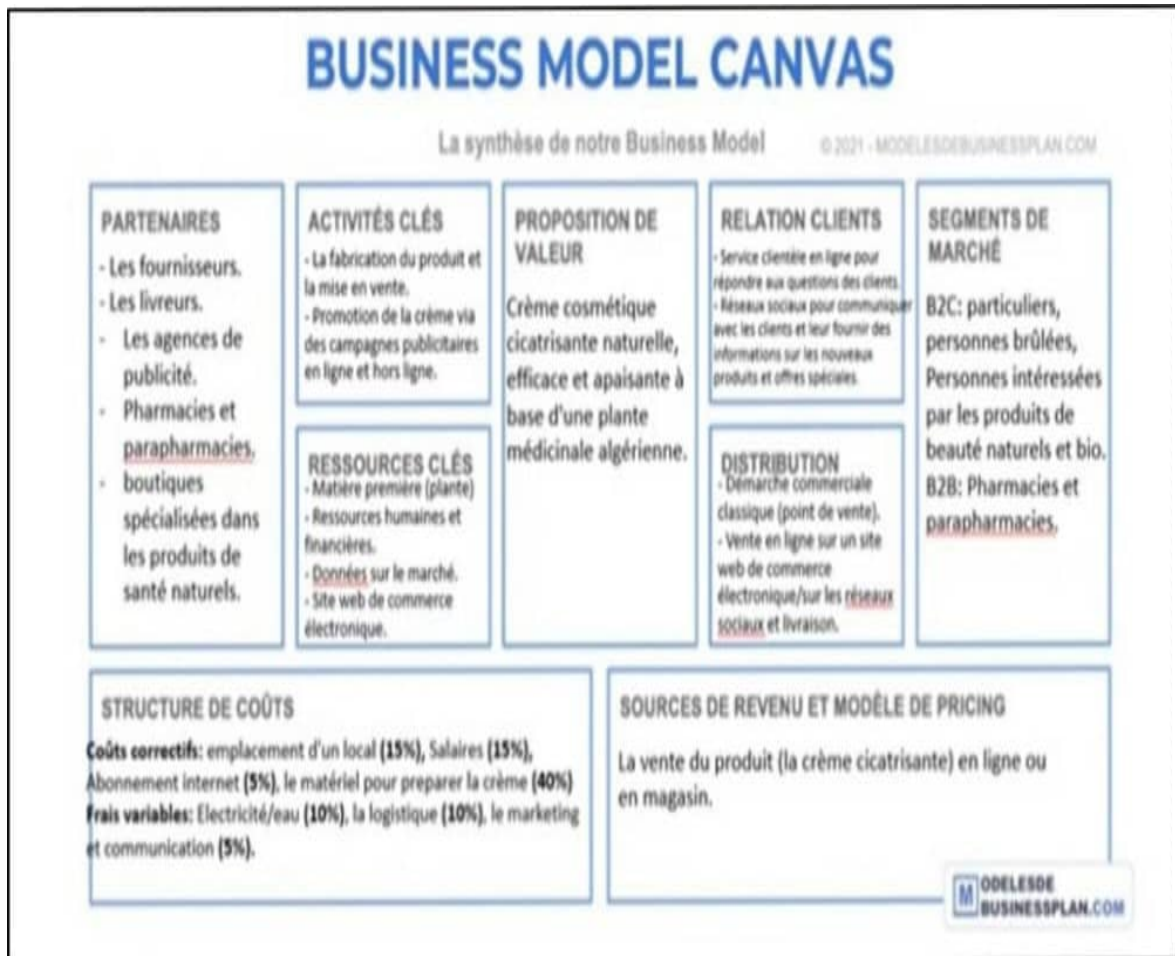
BUSINESS MODEL CANVAS

La synthèse de notre Business Model

© 2021 - MODELESDEBUSINESSPLAN.COM

PARTENAIRES
- Les fournisseurs.
- Les livreurs.
- Les agences de publicité.
- Pharmacies et parapharmacies.
- boutiques spécialisées dans les produits de santé naturels.

ACTIVITÉS CLÉS
- La fabrication du produit et la mise en vente.
- Promotion de la crème via des campagnes publicitaires en ligne et hors ligne.

RESSOURCES CLÉS
- Matière première (plante)
- Ressources humaines et financières.
- Données sur le marché.
- Site web de commerce électronique.

PROPOSITION DE VALEUR
Crème cosmétique cicatrisante naturelle, efficace et apaisante à base d'une plante médicinale algérienne.

RELATION CLIENTS
- Service clientèle en ligne pour répondre aux questions des clients.
- Réseaux sociaux pour communiquer avec les clients et leur fournir des informations sur les nouveaux produits et offres spéciales.

DISTRIBUTION
- Démarche commerciale classique (point de vente).
- Vente en ligne sur un site web de commerce électronique/sur les réseaux sociaux et livraison.

SEGMENTS DE MARCHÉ
B2C: particuliers, personnes brûlées, Personnes intéressées par les produits de beauté naturels et bio.
B2B: Pharmacies et parapharmacies.

STRUCTURE DE COÛTS
Coûts correctifs: emplacement d'un local (15%), Salaires (15%), Abonnement internet (5%), le matériel pour preparer la crème (40%)
Frais variables: Electricité/eau (10%), la logistique (10%), le marketing et communication (5%).

SOURCES DE REVENU ET MODÈLE DE PRICING
La vente du produit (la crème cicatrisante) en ligne ou en magasin.

M ODELESDE BUSINESSPLAN.COM